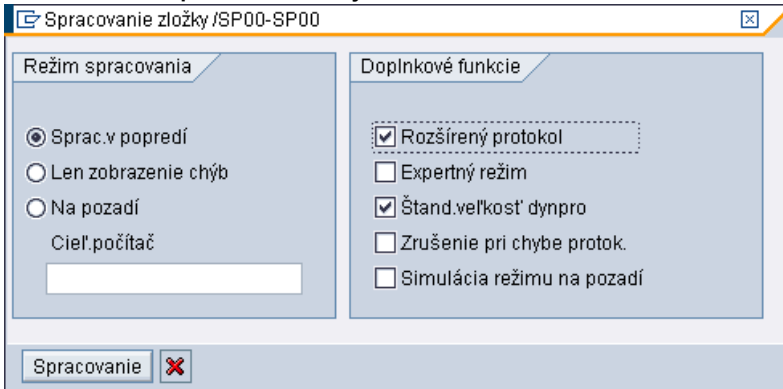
Spracovanie zložky /SP00-SP00

Režim spracovania

Sprac.v popredí

Len zobrazenie chýb

Na pozadí

Cieľ.počítač

Doplnkové funkcie

Rozšírený protokol

Expertný režim

Štand.veľkosť dynpro

Zrušenie pri chybe protok.

Simulácia režimu na pozadí

Spracovanie